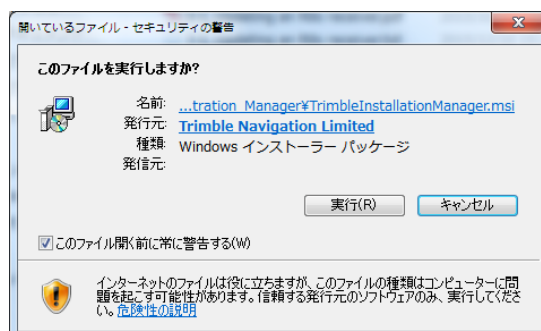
開いているファイル - セキュリティの警告

このファイルを実行しますか?

名前: ...tration_Manager¥TrimbleInstallationManager.msi
発行元: Trimble Navigation Limited
種類: Windows インストーラー パッケージ
発信元:

実行(R) キャンセル

このファイル開く前に常に警告する(W)

インターネットのファイルは役に立ちますが、このファイルの種類はコンピューターに問題を起こす可能性があります。信頼する発行元のソフトウェアのみ、実行してください。危険性の説明